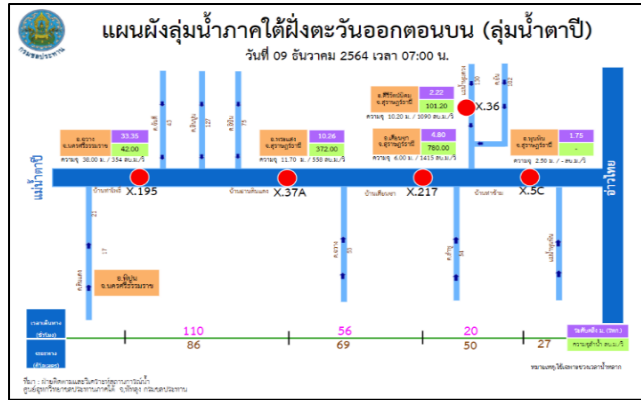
กรมชลประทาน

แผนผังลุ่มน้ำภาคใต้ฝั่งตะวันออกตอนบน (ลุ่มน้ำตาปี)

วันที่ 09 ธันวาคม 2564 เวลา 07:00 น.

อ.ฉวาง
จ.นครศรีธรรมราช
33.35
42.00
ความจุ 38.00 ม. / 354 ลบ.ม./วิ

X.195

อ.พระแสง
จ.สุราษฎร์ธานี
10.26
372.00
ความจุ 11.70 ม. / 530 ลบ.ม./วิ

X.37A

อ.คีรีรัฐนิคม
จ.สุราษฎร์ธานี
2.22
101.20
ความจุ 10.20 ม. / 1090 ลบ.ม./วิ

X.36

อ.เคียนซา
จ.สุราษฎร์ธานี
4.80
760.00
ความจุ 6.00 ม. / 1415 ลบ.ม./วิ

X.217

อ.พุนพิน
จ.สุราษฎร์ธานี
1.75
-
ความจุ 2.50 ม. / - ลบ.ม./วิ

X.5C

แม่น้ำตาปี

อ่าวไทย

บ้านท่าเรือ
บ้านสามต้นเคลด
บ้านเคียนซา
บ้านท่าข้าม

อ.ทุ่งใหญ่
จ.นครศรีธรรมราช

คลองสินปุน
แม่น้ำพุมดวง
แม่น้ำพุนพิน

ระยะเดินทาง (ชั่วโมง)
110
56
20

ระยะทาง (กิโลเมตร)
86
69
50
27

ระดับตลิ่ง (ม.รทก.)
ปริมาณน้ำ (ลบ.ม./วิ)

หมายเหตุ:ใช้เฉพาะช่วงเวลาน้ำหลาก

ที่มา : ฝ่ายติดตามและวิเคราะห์สถานการณ์น้ำ
ศูนย์อุทกวิทยาชลประทานภาคใต้ อ.หาดใหญ่ กรมชลประทาน